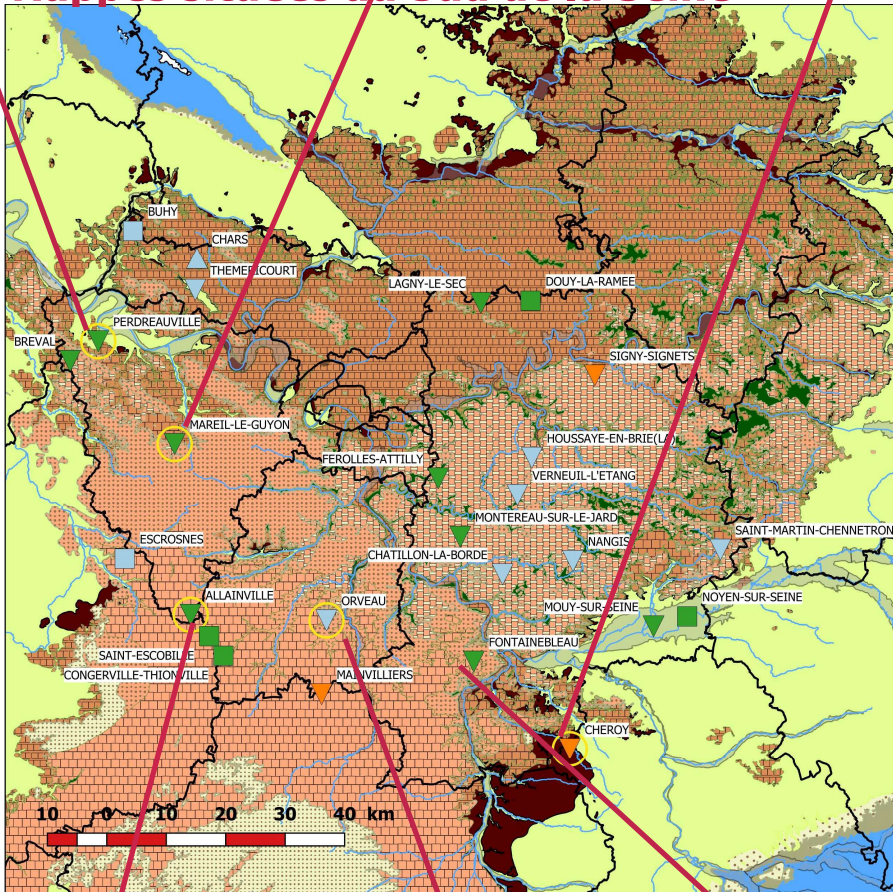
BUHY
CHARS
THEMERICOURT
LAGNY-LE-SEC
DOUY-LA-RAMEE
PERDREAUVILLE
BREVAL
SIGNY-SIGNETS
MAREIL-LE-GUYON
HOUSSAYE-EN-BRIE(LA)
FEROLLES-ATTILLY
VERNEUIL-L'ETANG
MONTEREAU-SUR-LE-JARD
SAINT-MARTIN-CHENNETRON
NANGIS
ESCROSNES
CHATILLON-LA-BORDE
ALLAINVILLE
ORVEAU
NOYEN-SUR-SEINE
MOUY-SUR-SEINE
SAINT-ESCOBILLE
FONTAINEBLEAU
CONGERVILLE-THIONVILLE
MAINVILLIERS
CHEROY
10 0 10 20 30 40 km